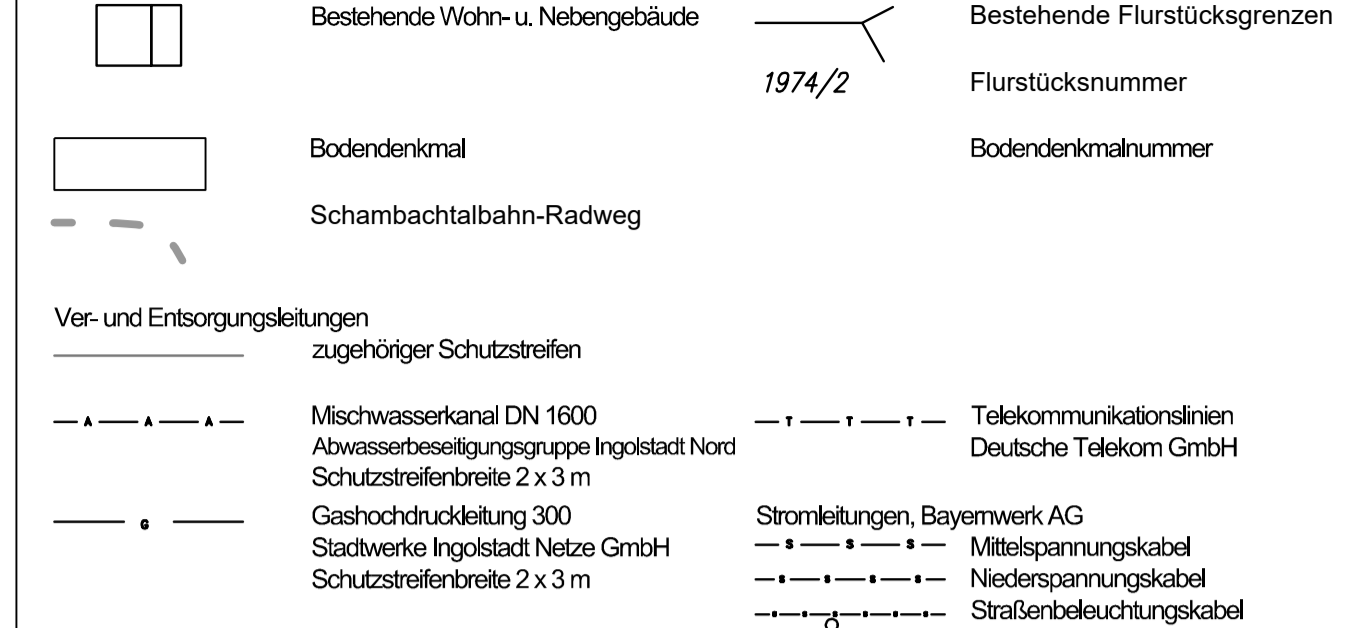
Bestehende Wohn- u. Nebengebäude

Bestehende Flurstücksgrenzen

1974/2

Flurstücksnummer

Bodendenkmal

Bodendenkmalnummer

Schambachtalbahn-Radweg

Ver- und Entsorgungsleitungen

zugehöriger Schutzstreifen

A A A

Mischwasserkanal DN 1600
Abwasserbeseitigungsgruppe Ingolstadt Nord
Schutzstreifenbreite 2 x 3 m

T T T

Telekommunikationslinien
Deutsche Telekom GmbH

G

Gashochdruckleitung 300
Stadtwerke Ingolstadt Netze GmbH
Schutzstreifenbreite 2 x 3 m

Stromleitungen, Bayernwerk AG

S S S

Mittelspannungskabel

Niederspannungskabel

Straßenbeleuchtungskabel